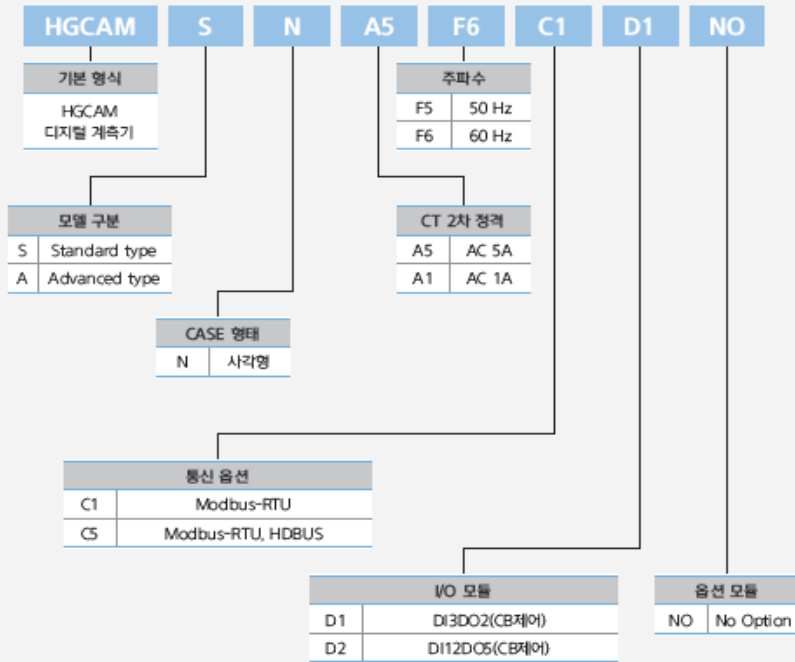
HGCAM S N A5 F6 C1 D1 NO

| 기본 형식 |
|---|
| HGCAM 디지털 계측기 |

| 주파수 | |
|---|---|
| F5 | 50 Hz |
| F6 | 60 Hz |

| 모델 구분 | |
|---|---|
| S | Standard type |
| A | Advanced type |

| CT 2차 정격 | |
|---|---|
| A5 | AC 5A |
| A1 | AC 1A |

| CASE 형태 | |
|---|---|
| N | 사각형 |

| 통신 옵션 | |
|---|---|
| C1 | Modbus-RTU |
| C5 | Modbus-RTU, HDBUS |

| I/O 모듈 | |
|---|---|
| D1 | DI3DO2(CB제어) |
| D2 | DI12DO5(CB제어) |

| 옵션 모듈 | |
|---|---|
| NO | No Option |